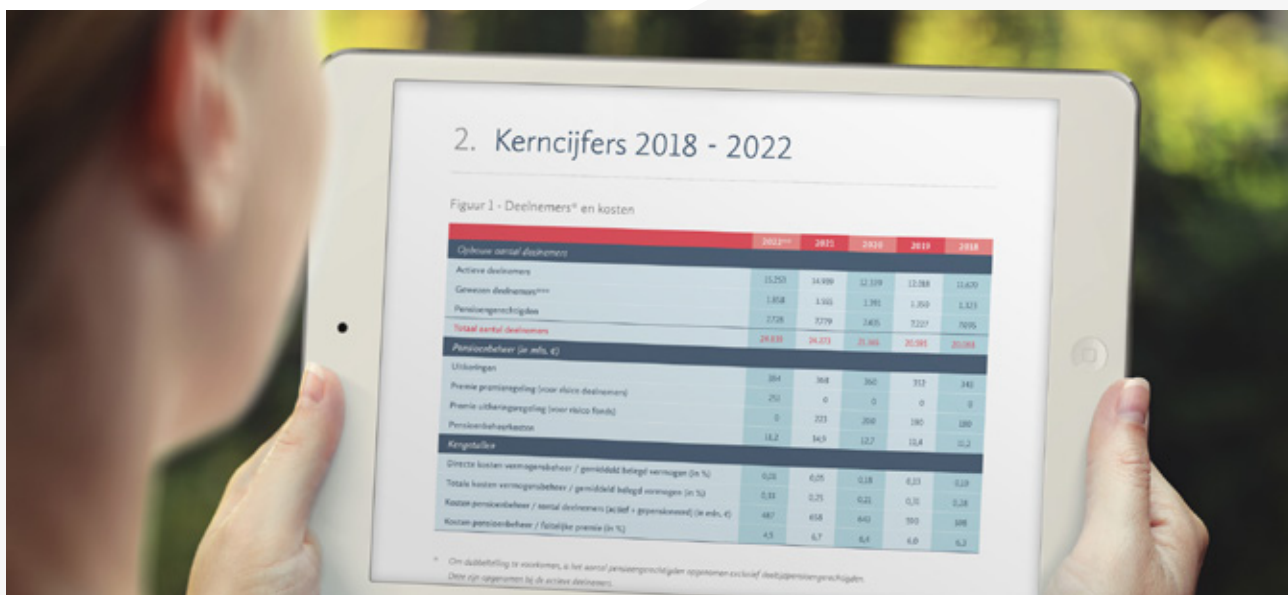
2. Kerncijfers 2018 - 2022

Figuur 1 - Deelnemers* en kosten

| | 2022*** | 2021 | 2020 | 2019 | 2018 |
|---|---|---|---|---|---|
| Opbouw aantal deelnemers | | | | | |
| Actieve deelnemers | 15.253 | 14.939 | 12.379 | 13.068 | 11.620 |
| Gewezen deelnemers**** | 1.858 | 1.555 | 1.391 | 1.350 | 1.323 |
| Pensioengerechtigden | 2.728 | 7.779 | 2.405 | 7.227 | 7.035 |
| Totaal aantal deelnemers | 19.839 | 24.273 | 25.366 | 20.595 | 20.083 |
| Pensioenbeheer (in mln. €) | | | | | |
| Uitkeringen | | | | | |
| Premie premieregeling (voor risico deelnemers) | 384 | 368 | 360 | 312 | 241 |
| Premie uitkeringsregeling (voor risico fonds) | 252 | 0 | 0 | 0 | 0 |
| Pensioenbeheerkosten | 0 | 223 | 208 | 180 | 180 |
| | 12,2 | 14,9 | 12,7 | 11,4 | 11,2 |
| Kengetallen | | | | | |
| Directe kosten vermogensbeheer / gemiddeld belegd vermogen (in %) | 0,20 | 0,05 | 0,18 | 0,23 | 0,19 |
| Totale kosten vermogensbeheer / gemiddeld belegd vermogen (in %) | 0,33 | 0,25 | 0,21 | 0,31 | 0,28 |
| Kosten pensioenbeheer / aantal deelnemers (actief + gepensioneerd) (in eén. €) | 487 | 458 | 440 | 393 | 398 |
| Kosten pensioenbeheer / feitelijke premie (in %) | 4,5 | 6,7 | 6,4 | 6,0 | 6,3 |

* Om dubbeltelling te voorkomen, is het aantal pensioengerechtigden opgenomen exclusief deeltijdpensioengerechtigden. Deze zijn opgenomen bij de actieve deelnemers.